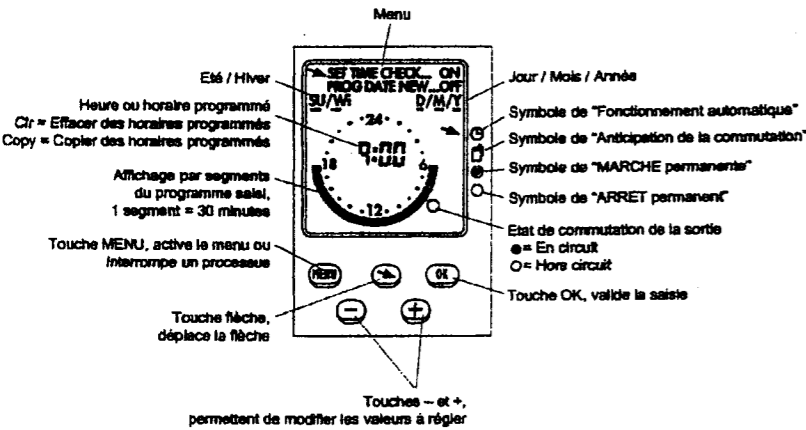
Menu

Eté / Hiver

Heure ou horaire programmé
Clr = Effacer des horaires programmés
Copy = Copier des horaires programmés

Affichage par segments du programme saisi, 1 segment = 30 minutes

Touche MENU, active le menu ou interrompe un processeus

Touche flèche, déplace la flèche

SET TIME CHECK... ON
PROG DATE NEW...OFF
SU/Wi D/M/Y
24
18 6
12
0:00
MENU
OK

Jour / Mois / Année

Symbole de "Fonctionnement automatique"

Symbole de "Anticipation de la commutation"

Symbole de "MARCHE permanente"

Symbole de "ARRET permanent"

Etat de commutation de la sortie
●= En circuit
○= Hors circuit

Touche OK, valide la saisie

Touches – et +,
permettent de modifier les valeurs à régler